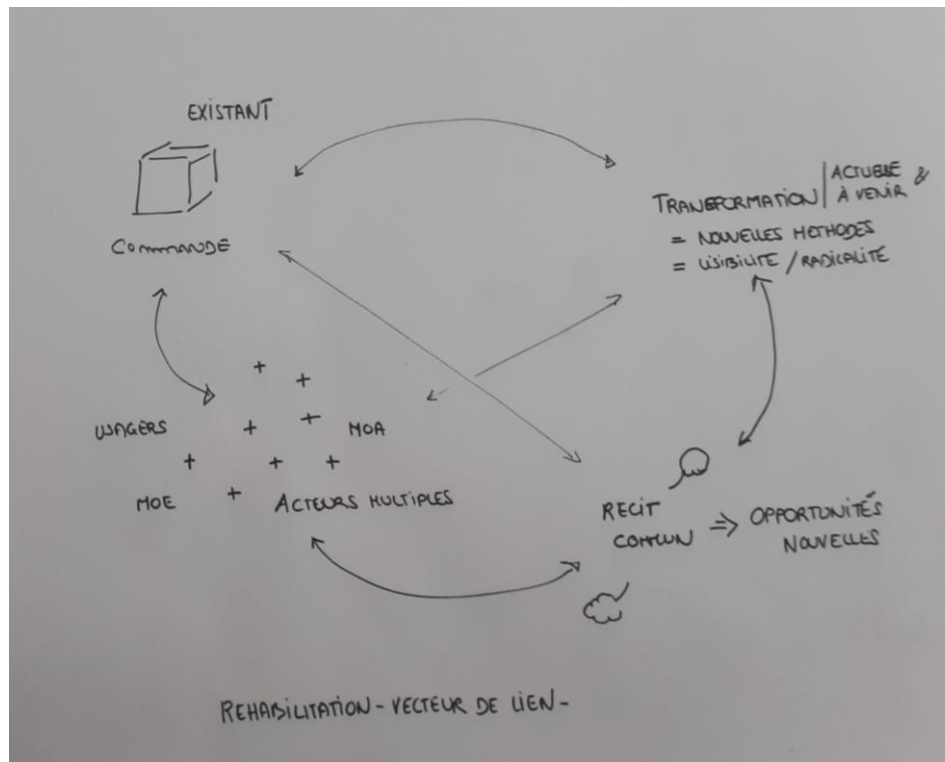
EXISTANT

COMMANDE

TRANSFORMATION | ACTUELLE & À VENIR

= NOUVELLES METHODES
= VISIBILITE / RADICALITE

USAGERS

MOA

MOE

ACTEURS MULTIPLES

RECIT COMMUN ⇒ OPPORTUNITÉS NOUVELLES

REHABILITATION - VECTEUR DE LIEN -